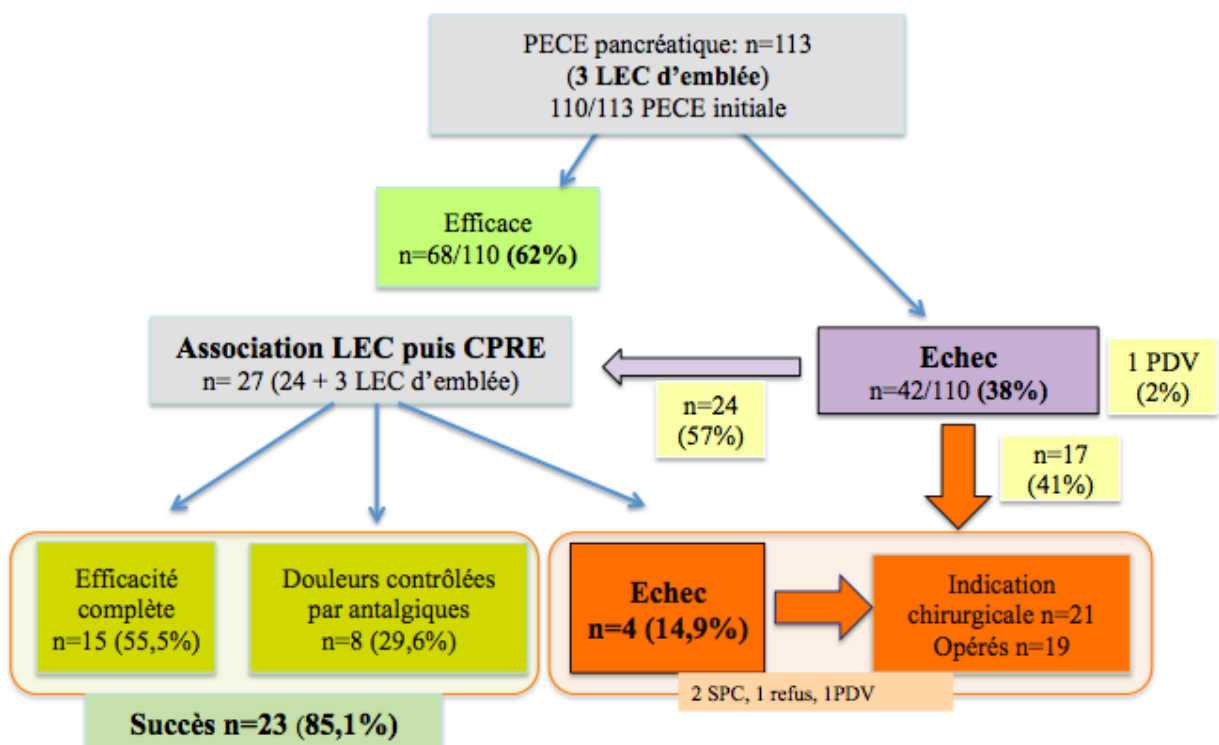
PECE pancréatique: n=113
(3 LEC d'emblée)
110/113 PECE initiale

Efficace
n=68/110 (62%)

Association LEC puis CPRE
n= 27 (24 + 3 LEC d'emblée)

Echec
n=42/110 (38%)

1 PDV
(2%)

n=24
(57%)

n=17
(41%)

Efficacité complète
n=15 (55,5%)

Douleurs contrôlées par antalgiques
n=8 (29,6%)

Echec
n=4 (14,9%)

Indication chirurgicale n=21
Opérés n=19

2 SPC, 1 refus, 1PDV

Succès n=23 (85,1%)